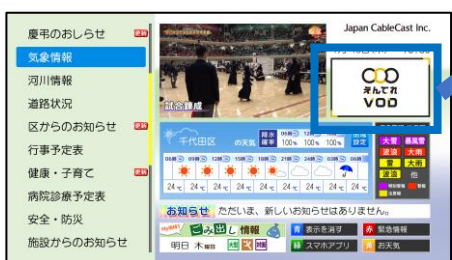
慶弔のおしらせ
気象情報
河川情報
道路状況
区からのお知らせ
行事予定表
健康・子育て
病院診療予定表
安全・防災
施設からのお知らせ

Japan CableCast Inc.

試合練成

えんでれ VOD

千代田区の天気
降水確率 100% 100% 100%
06時 09時 12時 15時 18時 21時 24時 03時
24℃ 24℃ 24℃ 24℃ 24℃ 24℃ 24℃ 24℃

大雪 暴風雪
波浪 大雨
雷 大雨
波浪 他

お知らせ ただいま、新しいお知らせはありません。

ごみ出し情報
明日 木曜日

青 表示を消す
赤 緊急情報
緑 スマホアプリ
黄 お天気